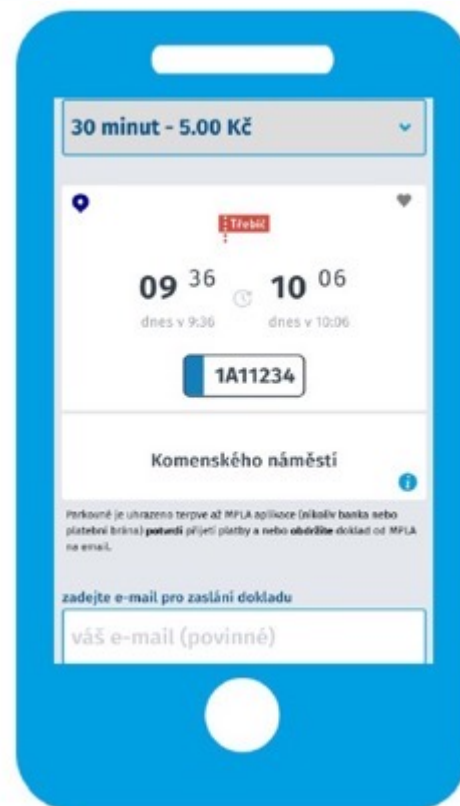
30 minut - 5.00 Kč

Třebíč

09 36 10 06

dnes v 9:36 dnes v 10:06

1A11234

Komenského náměstí

Parkovné je uhrazeno teprve až MPLA aplikace (nikoliv banka nebo platební brána) potvrdí přijetí platby a nebo obdržíte doklad od MPLA na email.

zadejte e-mail pro zaslání dokladu

váš e-mail (povinné)